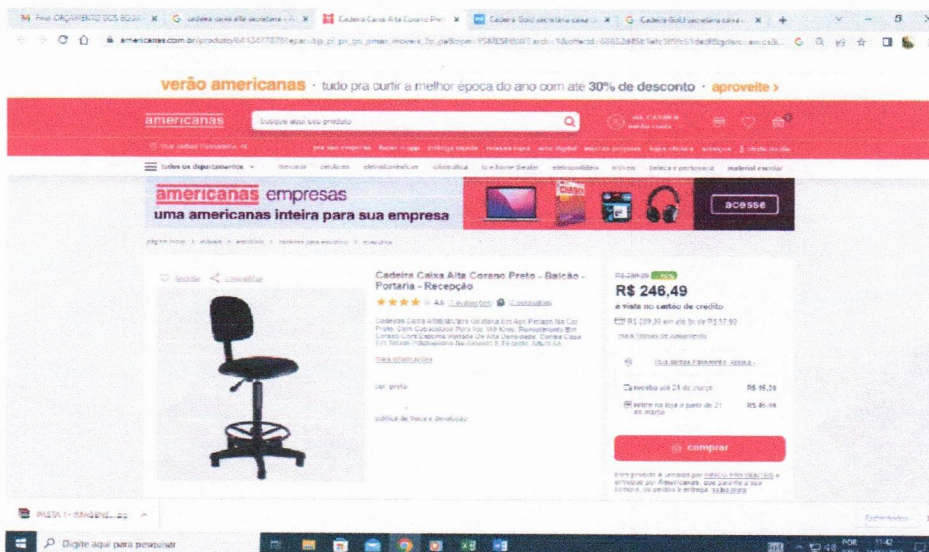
verão americanas · tudo pra curtir a melhor época do ano com até 30% de desconto · aproveite >

americanas

busque aqui seu produto

todos os departamentos

americanas empresas
uma americanas inteira para sua empresa

acesse

Cadeira Caixa Alta Corano Preto - Balcão - Portaria - Recepção

R$ 246,49

à vista no cartão de crédito

comprar

Digite aqui para pesquisar